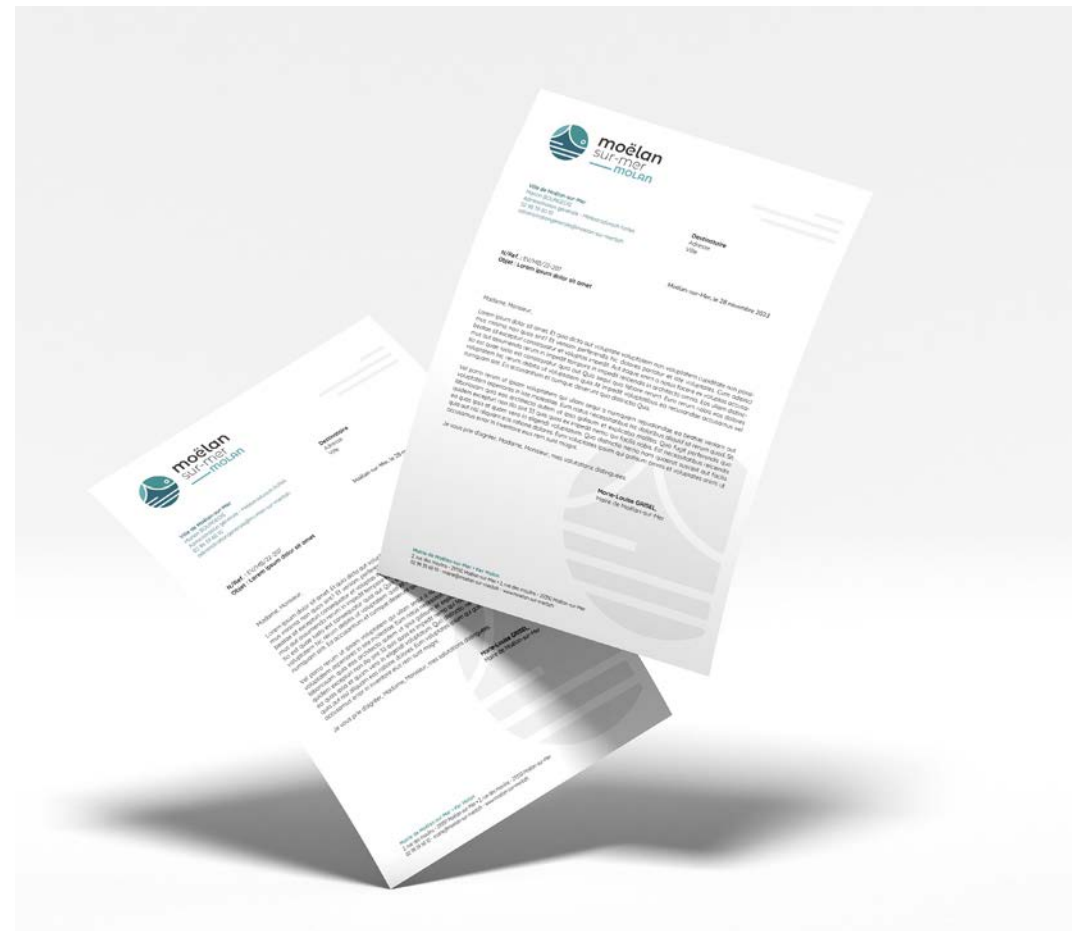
moëlan
sur-mer
MOLAN

Ville de Moëlan-sur-Mer
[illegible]
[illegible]
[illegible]
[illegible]

Destinataire
Adresse
Ville

N/Ref : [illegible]
Objet : Lorem ipsum dolor sit amet

Moëlan-sur-Mer, le 28 novembre 2023

Madame, Monsieur,

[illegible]

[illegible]

Je vous prie d'agréer, Madame, Monsieur, mes salutations distinguées.

Marie-Louise GRISEL
Maire de Moëlan-sur-Mer

Mairie de Moëlan-sur-Mer • Ker Molan
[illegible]
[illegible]

moëlan
sur-mer
MOLAN

Ville de Moëlan-sur-Mer
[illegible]

Destinataire
Adresse
Ville

Moëlan-sur-Mer, le 28 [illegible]

N/Ref : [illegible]
Objet : Lorem ipsum dolor sit amet

Madame, Monsieur,

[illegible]

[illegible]

Je vous prie d'agréer, Madame, Monsieur, mes salutations distinguées.

Marie-Louise GRISEL
Maire de Moëlan-sur-Mer

Mairie de Moëlan-sur-Mer • Ker Molan
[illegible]